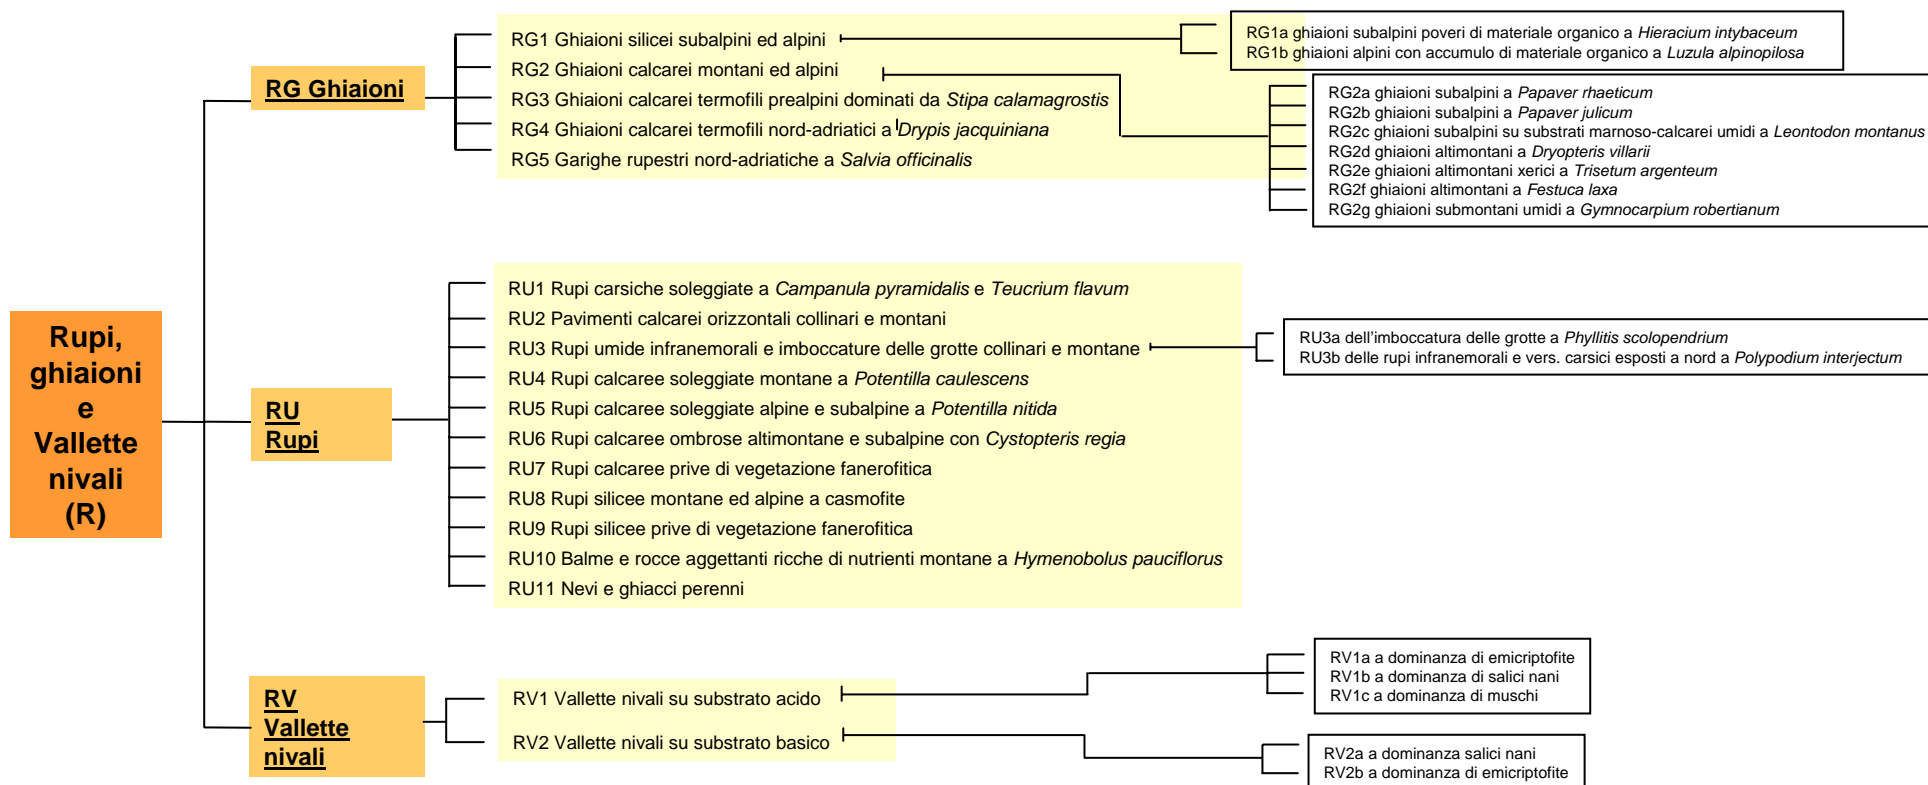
Rupi, ghiaioni e Vallette nivali (R)

RG Ghiaioni

RG1 Ghiaioni silicei subalpini ed alpini
RG2 Ghiaioni calcarei montani ed alpini
RG3 Ghiaioni calcarei termofili prealpini dominati da *Stipa calamagrostis*
RG4 Ghiaioni calcarei termofili nord-adriatici a *Drypis jacquiniana*
RG5 Garighe rupestri nord-adriatiche a *Salvia officinalis*

RG1a ghiaioni subalpini poveri di materiale organico a *Hieracium intybaceum*
RG1b ghiaioni alpini con accumulo di materiale organico a *Luzula alpinopilosa*

RG2a ghiaioni subalpini a *Papaver rhaeticum*
RG2b ghiaioni subalpini a *Papaver julicum*
RG2c ghiaioni subalpini su substrati marnoso-calcarei umidi a *Leontodon montanus*
RG2d ghiaioni altimontani a *Dryopteris villarii*
RG2e ghiaioni altimontani xerici a *Trisetum argenteum*
RG2f ghiaioni altimontani a *Festuca laxa*
RG2g ghiaioni submontani umidi a *Gymnocarpium robertianum*

RU Rupi

RU1 Rupi carsiche soleggiate a *Campanula pyramidalis* e *Teucrium flavum*
RU2 Pavimenti calcarei orizzontali collinari e montani
RU3 Rupi umide infranemorali e imboccature delle grotte collinari e montane
RU4 Rupi calcaree soleggiate montane a *Potentilla caulescens*
RU5 Rupi calcaree soleggiate alpine e subalpine a *Potentilla nitida*
RU6 Rupi calcaree ombrose altimontane e subalpine con *Cystopteris regia*
RU7 Rupi calcaree prive di vegetazione fanerofitica
RU8 Rupi silicee montane ed alpine a casmofite
RU9 Rupi silicee prive di vegetazione fanerofitica
RU10 Balme e rocce aggettanti ricche di nutrienti montane a *Hymenobolus pauciflorus*
RU11 Nevi e ghiacci perenni

RU3a dell'imboccatura delle grotte a *Phyllitis scolopendrium*
RU3b delle rupi infranemorali e vers. carsici esposti a nord a *Polypodium interjectum*

RV Vallette nivali

RV1 Vallette nivali su substrato acido
RV2 Vallette nivali su substrato basico

RV1a a dominanza di emicriptofite
RV1b a dominanza di salici nani
RV1c a dominanza di muschi

RV2a a dominanza salici nani
RV2b a dominanza di emicriptofite